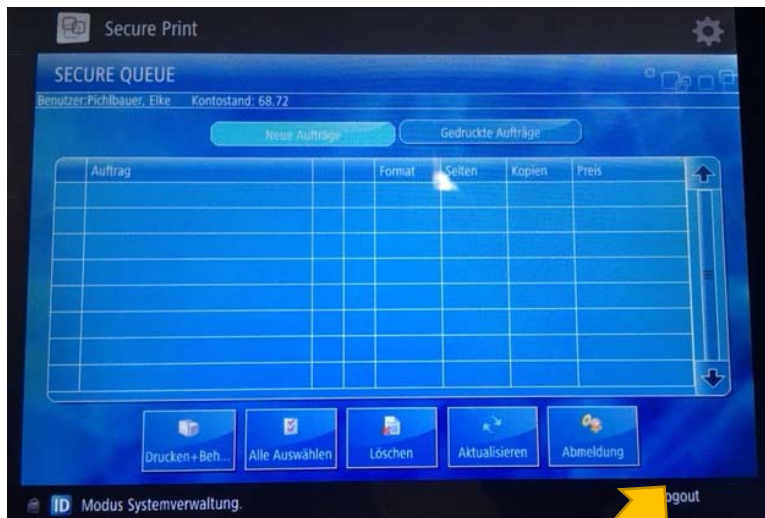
Secure Print

SECURE QUEUE

Benutzer:Pichlbauer, Elke Kontostand: 68.72

Neue Aufträge | Gedruckte Aufträge

| Auftrag | | | Format | Seiten | Kopien | Preis |
|---|---|---|---|---|---|---|
| | | | | | | |

Drucken+Beh... | Alle Auswählen | Löschen | Aktualisieren | Abmeldung

ID Modus Systemverwaltung.

ogout